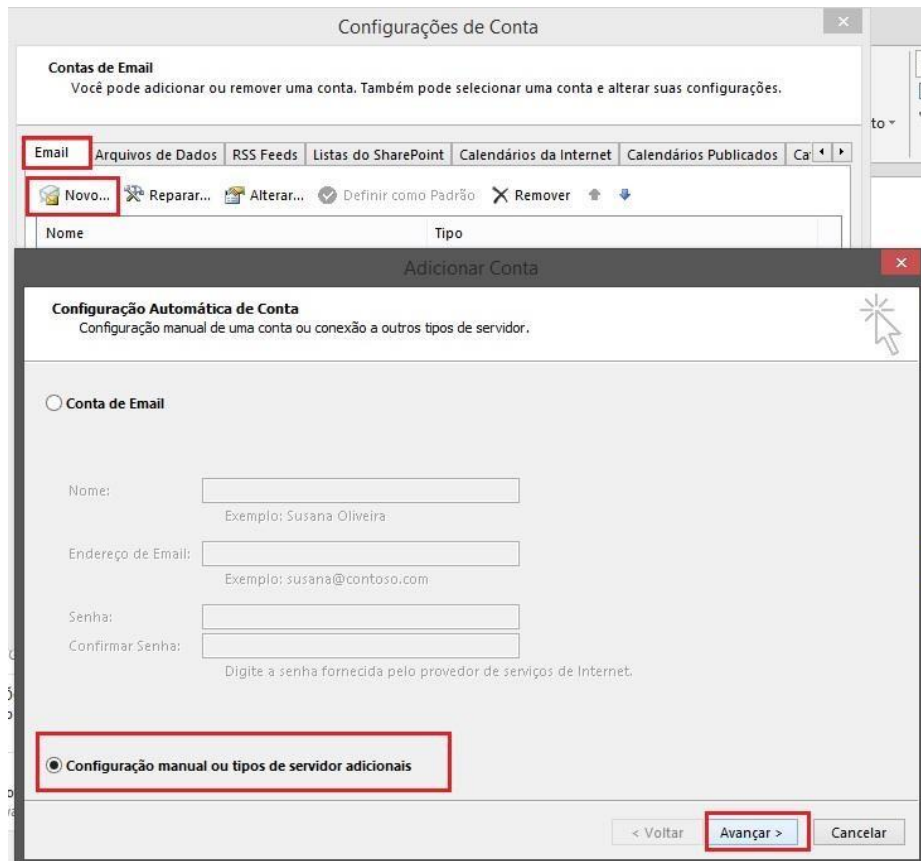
Configurações de Conta

Contas de Email
Você pode adicionar ou remover uma conta. Também pode selecionar uma conta e alterar suas configurações.

to

Email | Arquivos de Dados | RSS Feeds | Listas do SharePoint | Calendários da Internet | Calendários Publicados | Ca

Novo... Reparar... Alterar... Definir como Padrão Remover

Nome
Tipo

Adicionar Conta

Configuração Automática de Conta
Configuração manual de uma conta ou conexão a outros tipos de servidor.

Conta de Email

Nome:
Exemplo: Susana Oliveira

Endereço de Email:
Exemplo: susana@contoso.com

Senha:
Confirmar Senha:
Digite a senha fornecida pelo provedor de serviços de Internet.

Configuração manual ou tipos de servidor adicionais

< Voltar
Avançar >
Cancelar